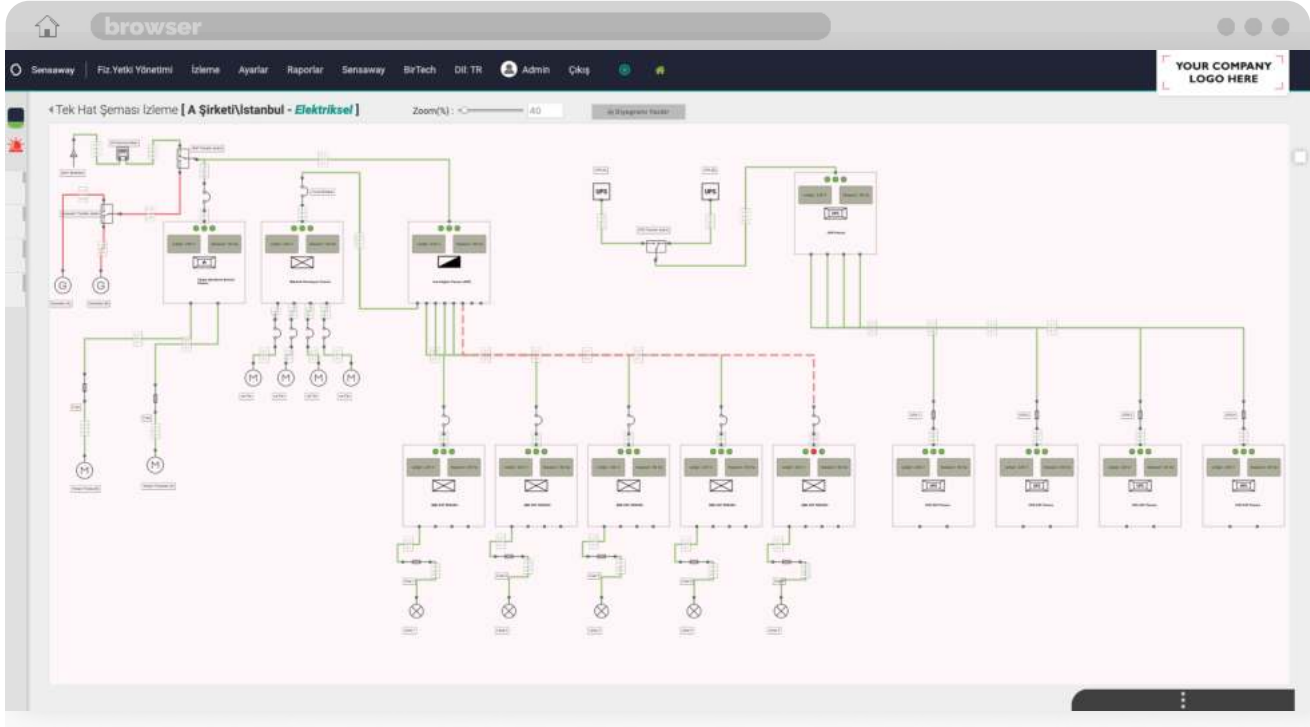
browser

Sensaway | Fiz.Yetki Yönetimi İzleme Ayarlar Raporlar Sensaway BirTech Dil: TR Admin Çıkış

YOUR COMPANY LOGO HERE

Tek Hat Şeması İzleme [ A Şirketi\İstanbul - Elektriksel ]

Zoom(%) : 40

UPS UPS

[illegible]